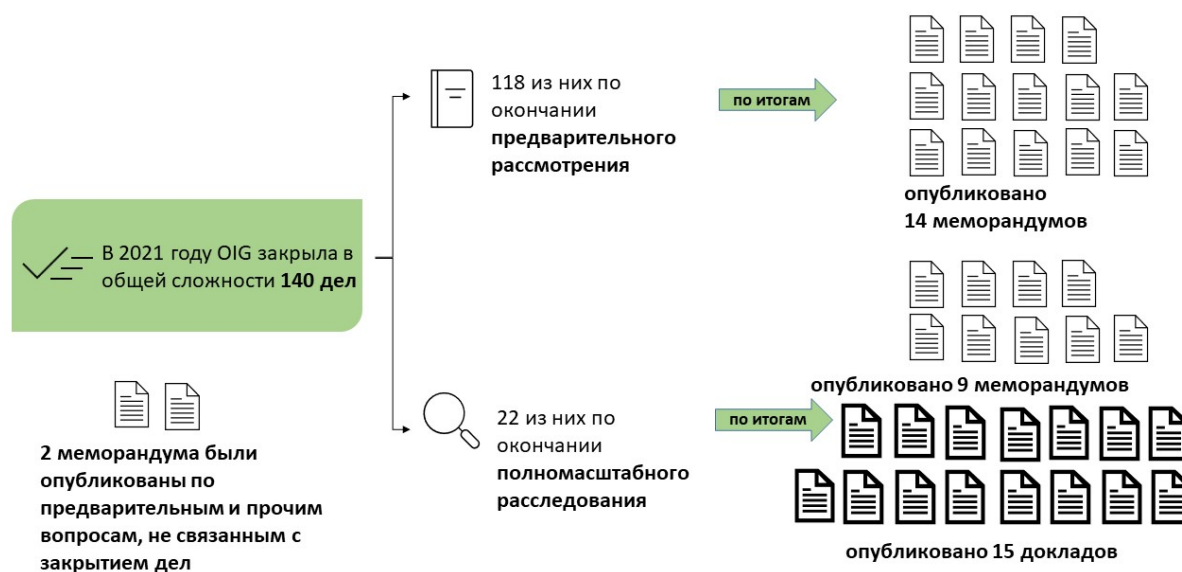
В 2021 году OIG закрыла в общей сложности **140 дел**

118 из них по окончании **предварительного рассмотрения**

по итогам

опубликовано 14 меморандумов

22 из них по окончании **полномасштабного расследования**

по итогам

опубликовано 9 меморандумов

опубликовано 15 докладов

2 меморандума были опубликованы по предварительным и прочим вопросам, не связанным с закрытием дел